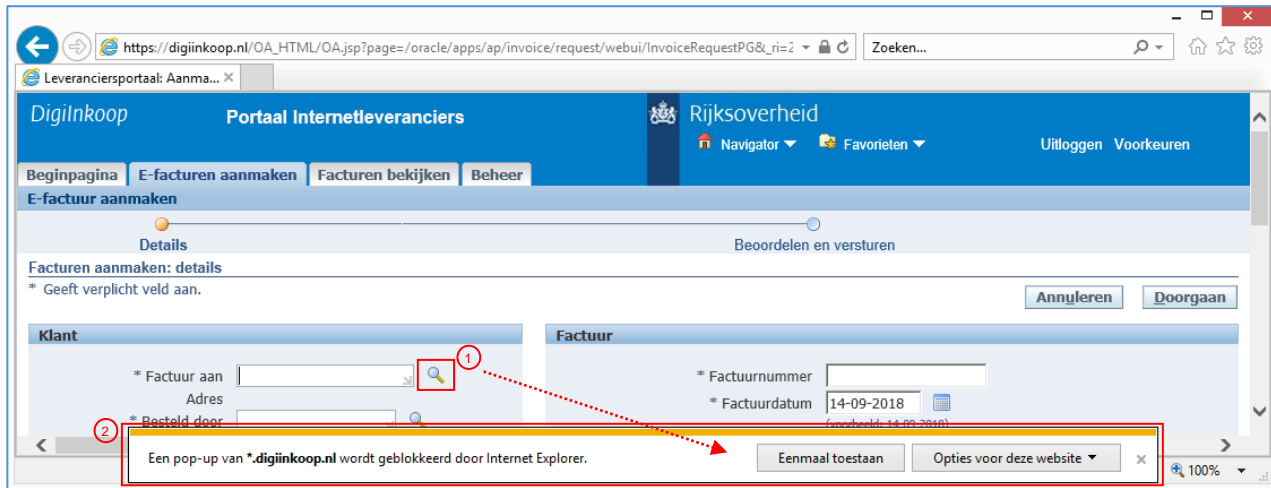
https://digiinkoop.nl/OA_HTML/OA.jsp?page=/oracle/apps/ap/invoice/request/webui/InvoiceRequestPG&_ri=2

Zoeken...

Leveranciersportaal: Aanma... ×

DigiInkoop

Portaal Internetleveranciers

Rijksoverheid

Navigator

Favorieten

Uitloggen Voorkeuren

Beginpagina

E-facturen aanmaken

Facturen bekijken

Beheer

E-factuur aanmaken

Details

Beoordelen en versturen

Facturen aanmaken: details

* Geeft verplicht veld aan.

Annuleren

Doorgaan

Klant

* Factuur aan

Adres

* Besteld door

Factuur

* Factuurnummer

* Factuurdatum 14-09-2018

(voorbeeld: 14-09-2018)

1

2

Een pop-up van *.digiinkoop.nl wordt geblokkeerd door Internet Explorer.

Eenmaal toestaan

Opties voor deze website

×

100%